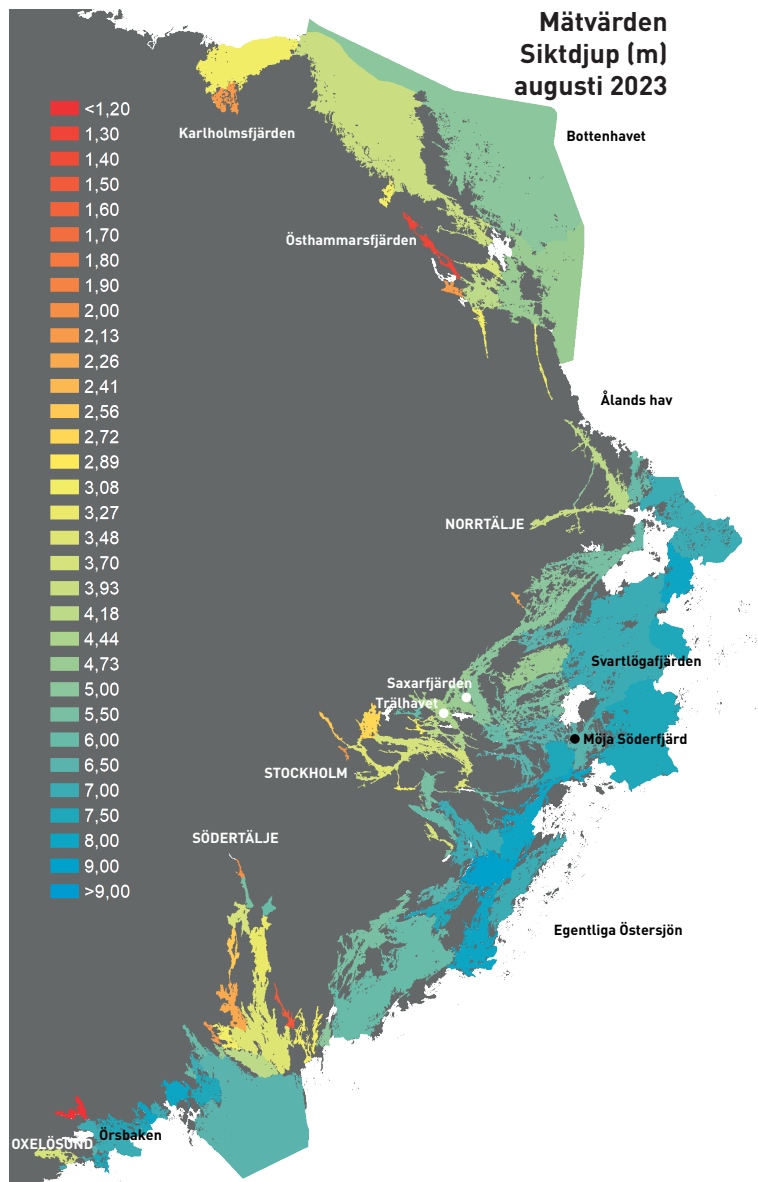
Mätvärden
Siktdjup (m)
augusti 2023

<1,20
1,30
1,40
1,50
1,60
1,70
1,80
1,90
2,00
2,13
2,26
2,41
2,56
2,72
2,89
3,08
3,27
3,48
3,70
3,93
4,18
4,44
4,73
5,00
5,50
6,00
6,50
7,00
7,50
8,00
9,00
>9,00

Karlholmsfjärden
Bottenhavet
Östhammarsfjärden
Ålands hav
NORRTÄLJE
Svartlögafjärden
Saxarfjärden
Trälhavet
Möja Söderfjärd
STOCKHOLM
SÖDERTÄLJE
Egentliga Östersjön
OXELÖSUND
Örsbaken